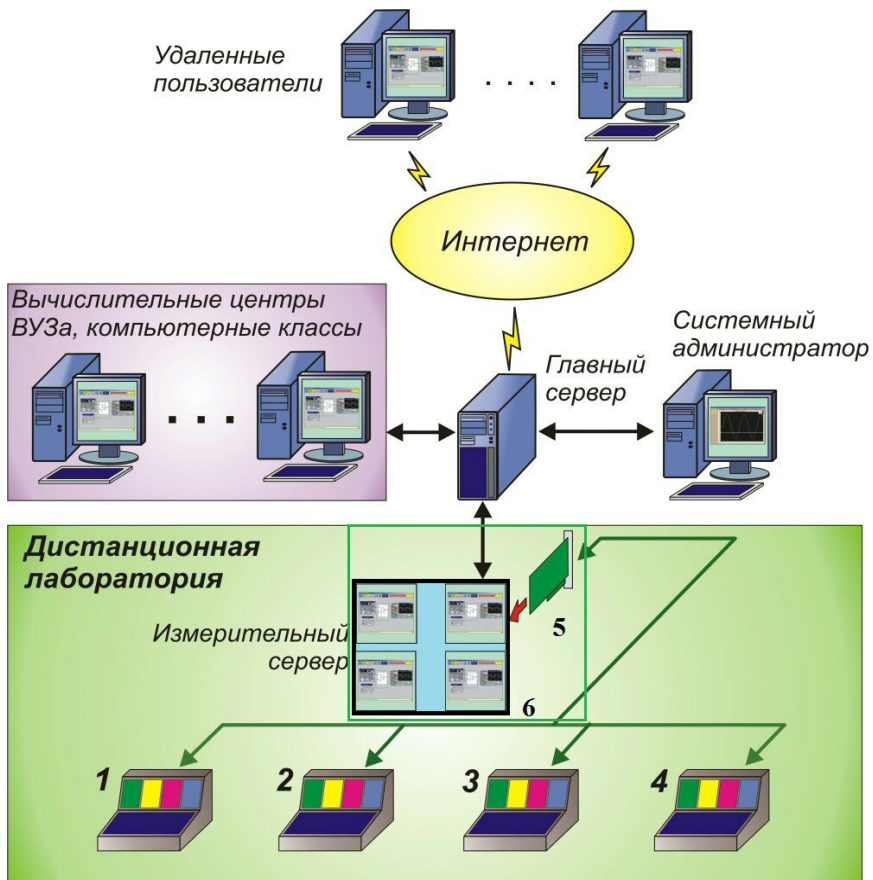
Удаленные пользователи

. . . .

Интернет

Вычислительные центры ВУЗа, компьютерные классы

. . .

Главный сервер

Системный администратор

Дистанционная лаборатория

Измерительный сервер

5

6

1

2

3

4